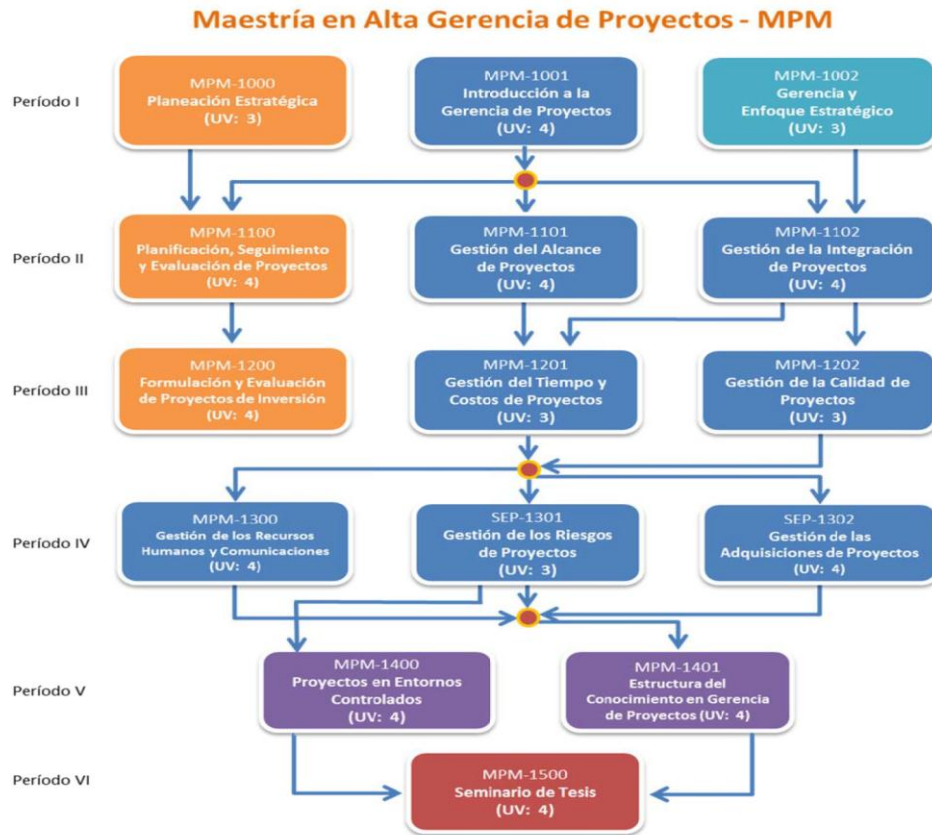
Maestría en Alta Gerencia de Proyectos - MPM

Período I

MPM-1000
Planeación Estratégica
(UV: 3)

MPM-1001
Introducción a la Gerencia de Proyectos
(UV: 4)

MPM-1002
Gerencia y Enfoque Estratégico
(UV: 3)

Período II

MPM-1100
Planificación, Seguimiento y Evaluación de Proyectos
(UV: 4)

MPM-1101
Gestión del Alcance de Proyectos
(UV: 4)

MPM-1102
Gestión de la Integración de Proyectos
(UV: 4)

Período III

MPM-1200
Formulación y Evaluación de Proyectos de Inversión
(UV: 4)

MPM-1201
Gestión del Tiempo y Costos de Proyectos
(UV: 3)

MPM-1202
Gestión de la Calidad de Proyectos
(UV: 3)

Período IV

MPM-1300
Gestión de los Recursos Humanos y Comunicaciones
(UV: 4)

SEP-1301
Gestión de los Riesgos de Proyectos
(UV: 3)

SEP-1302
Gestión de las Adquisiciones de Proyectos
(UV: 4)

Período V

MPM-1400
Proyectos en Entornos Controlados
(UV: 4)

MPM-1401
Estructura del Conocimiento en Gerencia de Proyectos (UV: 4)

Período VI

MPM-1500
Seminario de Tesis
(UV: 4)